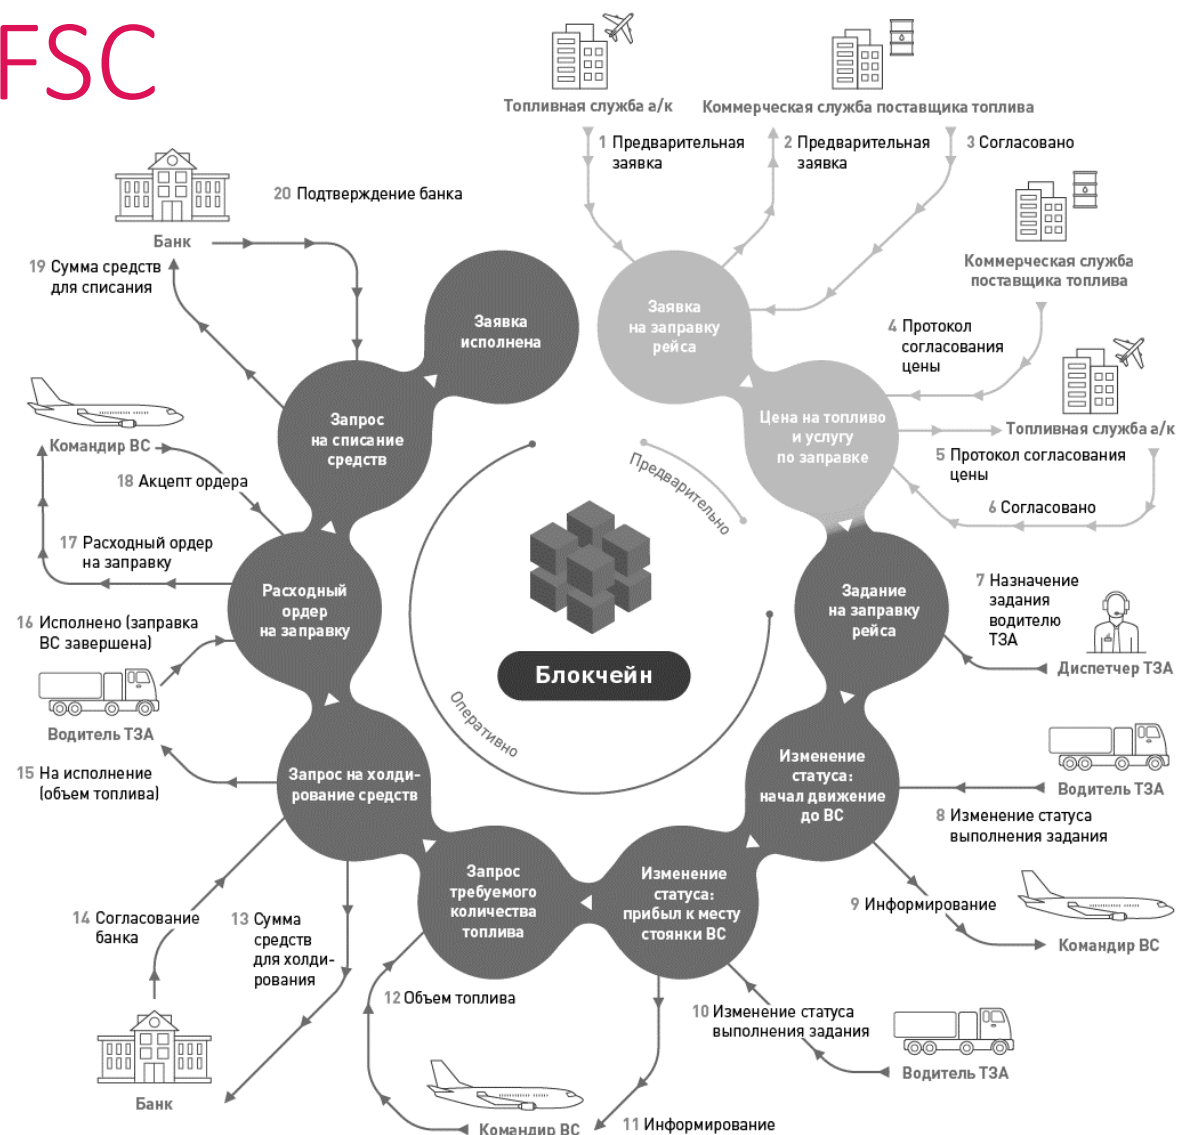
FSC

Топливная служба а/к

Коммерческая служба поставщика топлива

1 Предварительная заявка

2 Предварительная заявка

3 Согласовано

Коммерческая служба поставщика топлива

20 Подтверждение банка

Банк

19 Сумма средств для списания

Заявка исполнена

Заявка на заправку рейса

4 Протокол согласования цены

Топливная служба а/к

Запрос на списание средств

Цена на топливо и услугу по заправке

5 Протокол согласования цены

Командир ВС

18 Акцепт ордера

Предварительно

6 Согласовано

17 Расходный ордер на заправку

Расходный ордер на заправку

Блокчейн

Задание на заправку рейса

7 Назначение задания водителю ТЗА

16 Исполнено (заправка ВС завершена)

Диспетчер ТЗА

Водитель ТЗА

Оперативно

15 На исполнение (объем топлива)

Запрос на холдирование средств

Изменение статуса: начал движение до ВС

Водитель ТЗА

8 Изменение статуса выполнения задания

Запрос требуемого количества топлива

Изменение статуса: прибыл к месту стоянки ВС

9 Информирование

14 Согласование банка

13 Сумма средств для холдирования

Командир ВС

12 Объем топлива

10 Изменение статуса выполнения задания

Банк

Водитель ТЗА

Командир ВС

11 Информирование